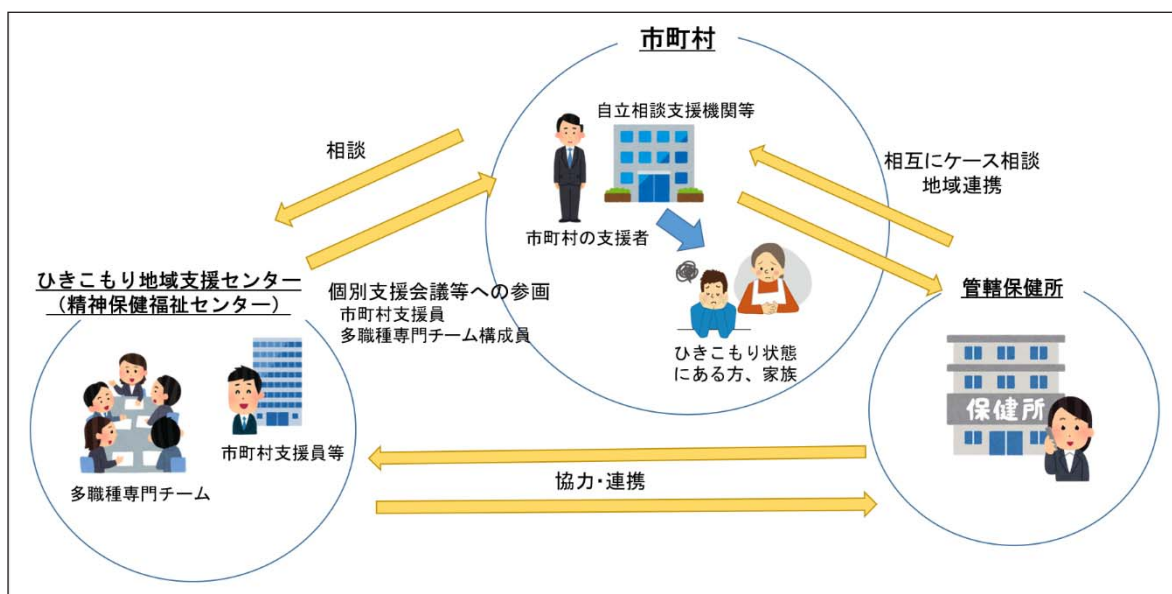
市町村

自立相談支援機関等

相談

相互にケース相談
地域連携

市町村の支援者

ひきこもり地域支援センター
（精神保健福祉センター）

個別支援会議等への参画
市町村支援員
多職種専門チーム構成員

管轄保健所

ひきこもり状態にある方、家族

保健所

市町村支援員等

多職種専門チーム

協力・連携